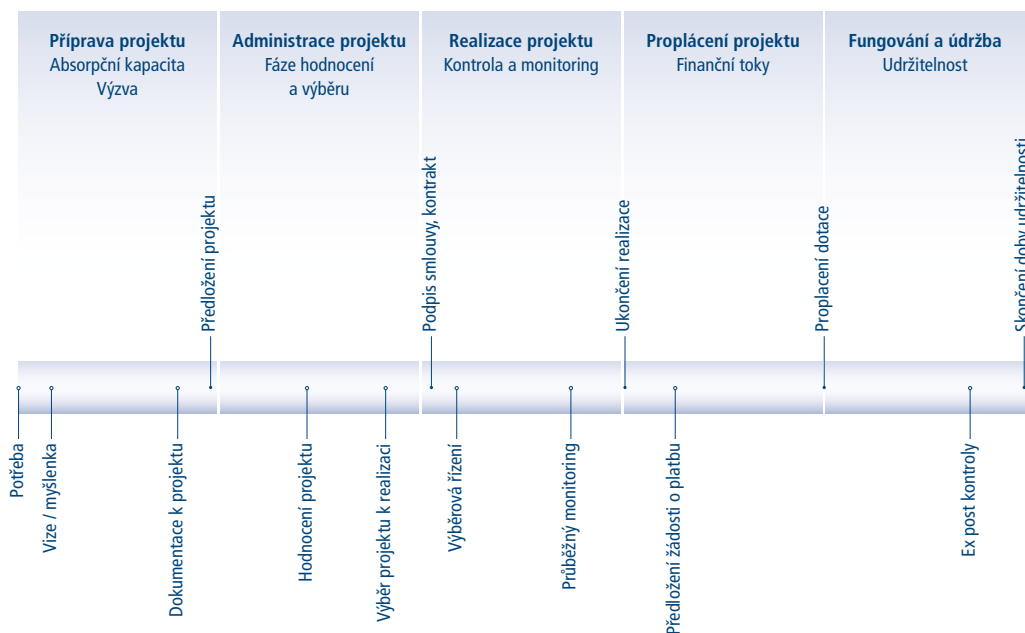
Příprava projektu
Absorpční kapacita
Výzva

Administrace projektu
Fáze hodnocení a výběru

Realizace projektu
Kontrola a monitoring

Proplácení projektu
Finanční toky

Fungování a údržba
Udržitelnost

Předložení projektu

Podpis smlouvy, kontrakt

Ukončení realizace

Proplacení dotace

Skončení doby udržitelnosti

Potřeba

Vize / myšlenka

Dokumentace k projektu

Hodnocení projektu

Výběr projektu k realizaci

Výběrová řízení

Průběžný monitoring

Předložení žádosti o platbu

Ex post kontroly